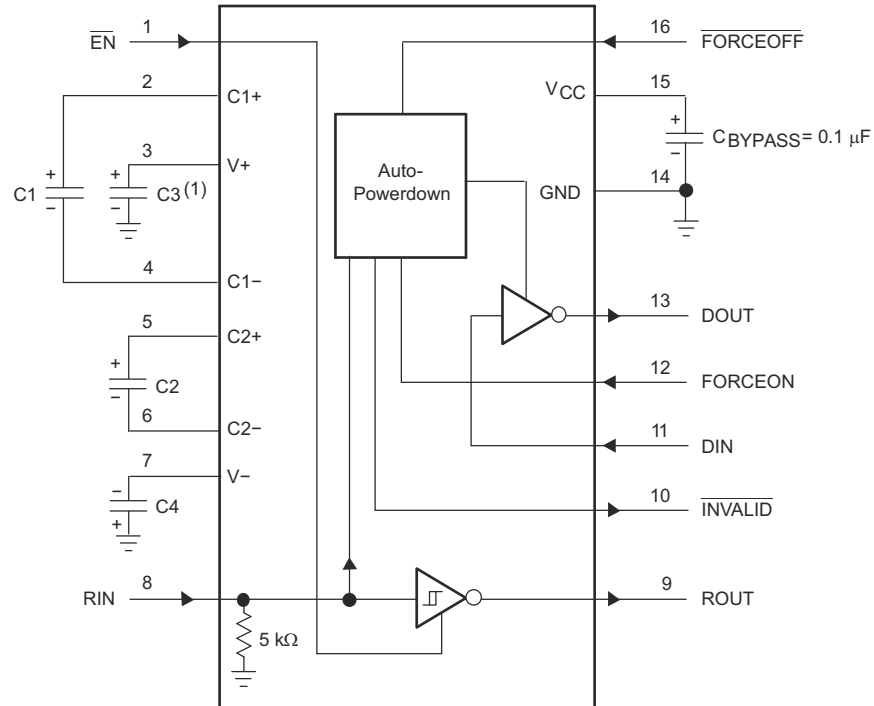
$\overline{EN}$ 1
16 $\overline{FORCEOFF}$
2 C1+
$V_{CC}$ 15
+ $C_{BYPASS}$= 0.1 µF
−
3 V+
Auto-Powerdown
GND 14
C1 + −
+ − C3$^{(1)}$
4 C1−
13 DOUT
5 C2+
+ − C2
12 FORCEON
6 C2−
11 DIN
7 V−
− + C4
10 $\overline{INVALID}$
RIN 8
9 ROUT
5 kΩ